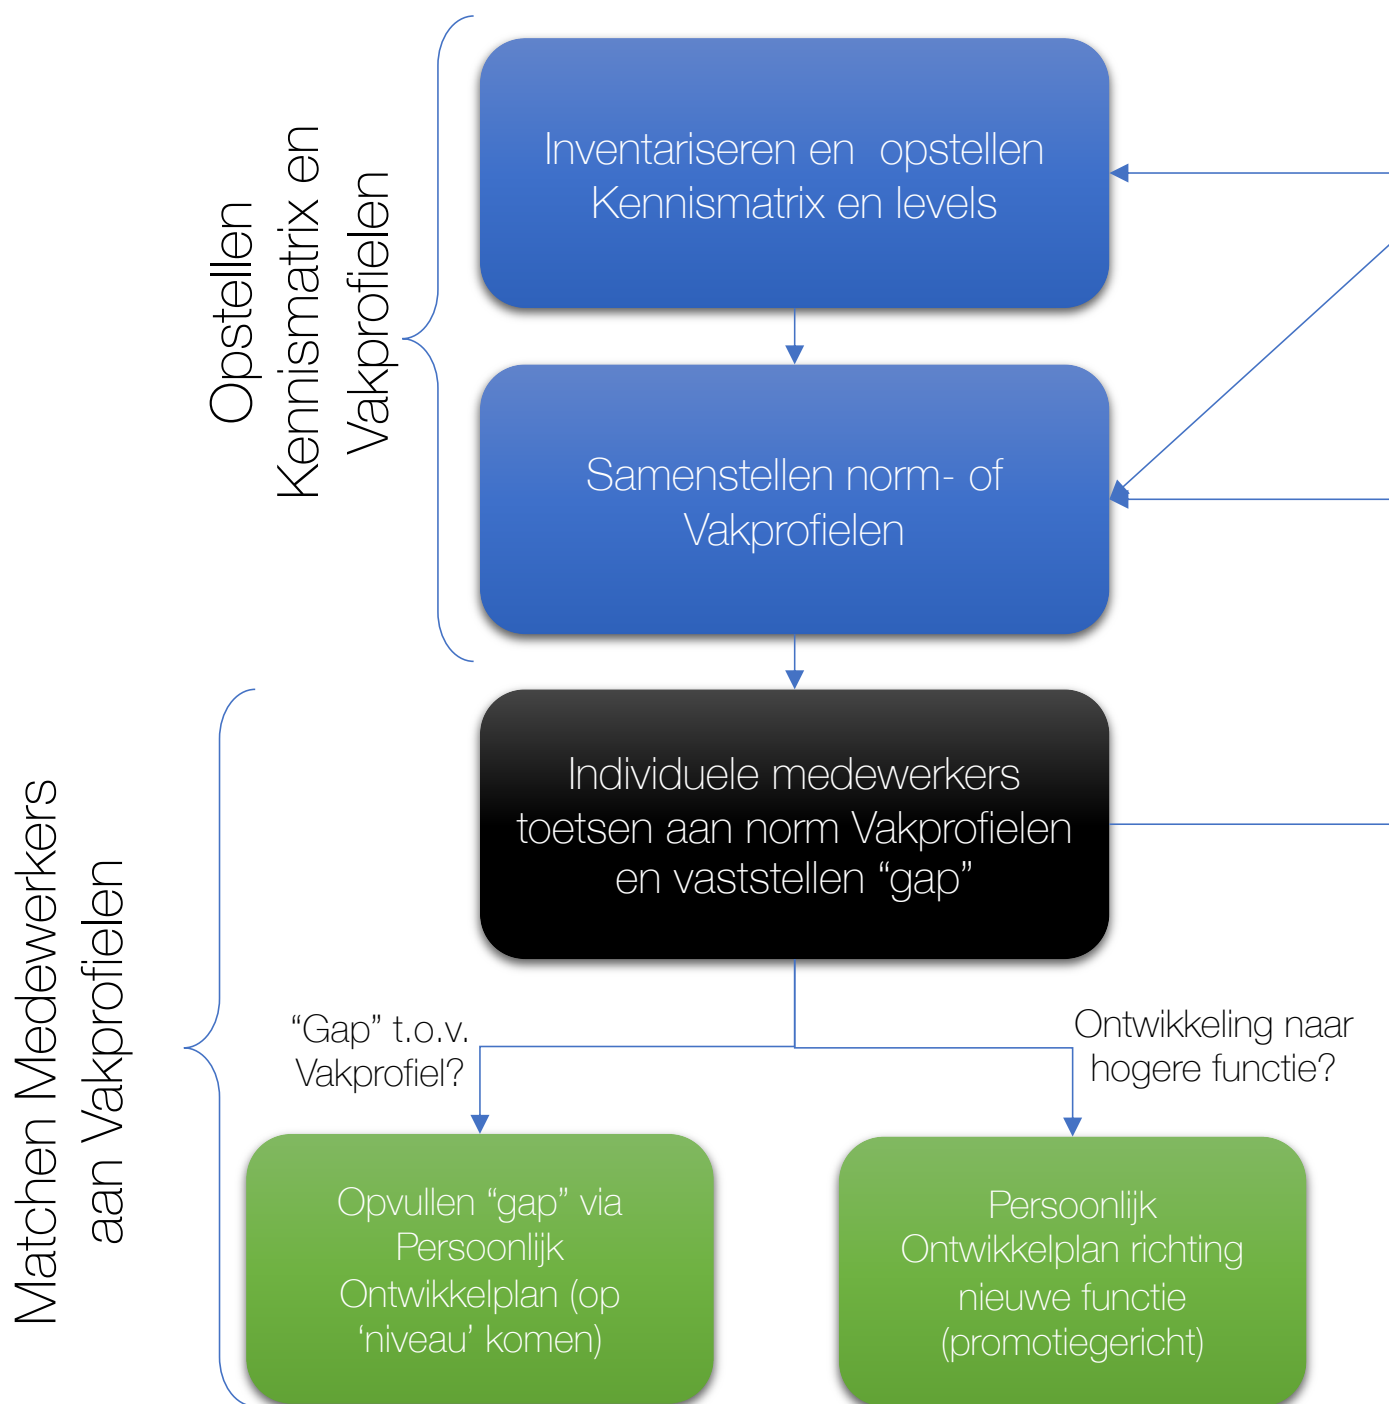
Opstellen Kennismatrix en Vakprofielen

Inventariseren en opstellen Kennismatrix en levels

Samenstellen norm- of Vakprofielen

Matchen Medewerkers aan Vakprofielen

Individuele medewerkers toetsen aan norm Vakprofielen en vaststellen “gap”

“Gap” t.o.v. Vakprofiel?

Ontwikkeling naar hogere functie?

Opvullen “gap” via Persoonlijk Ontwikkelplan (op ‘niveau’ komen)

Persoonlijk Ontwikkelplan richting nieuwe functie (promotiegericht)